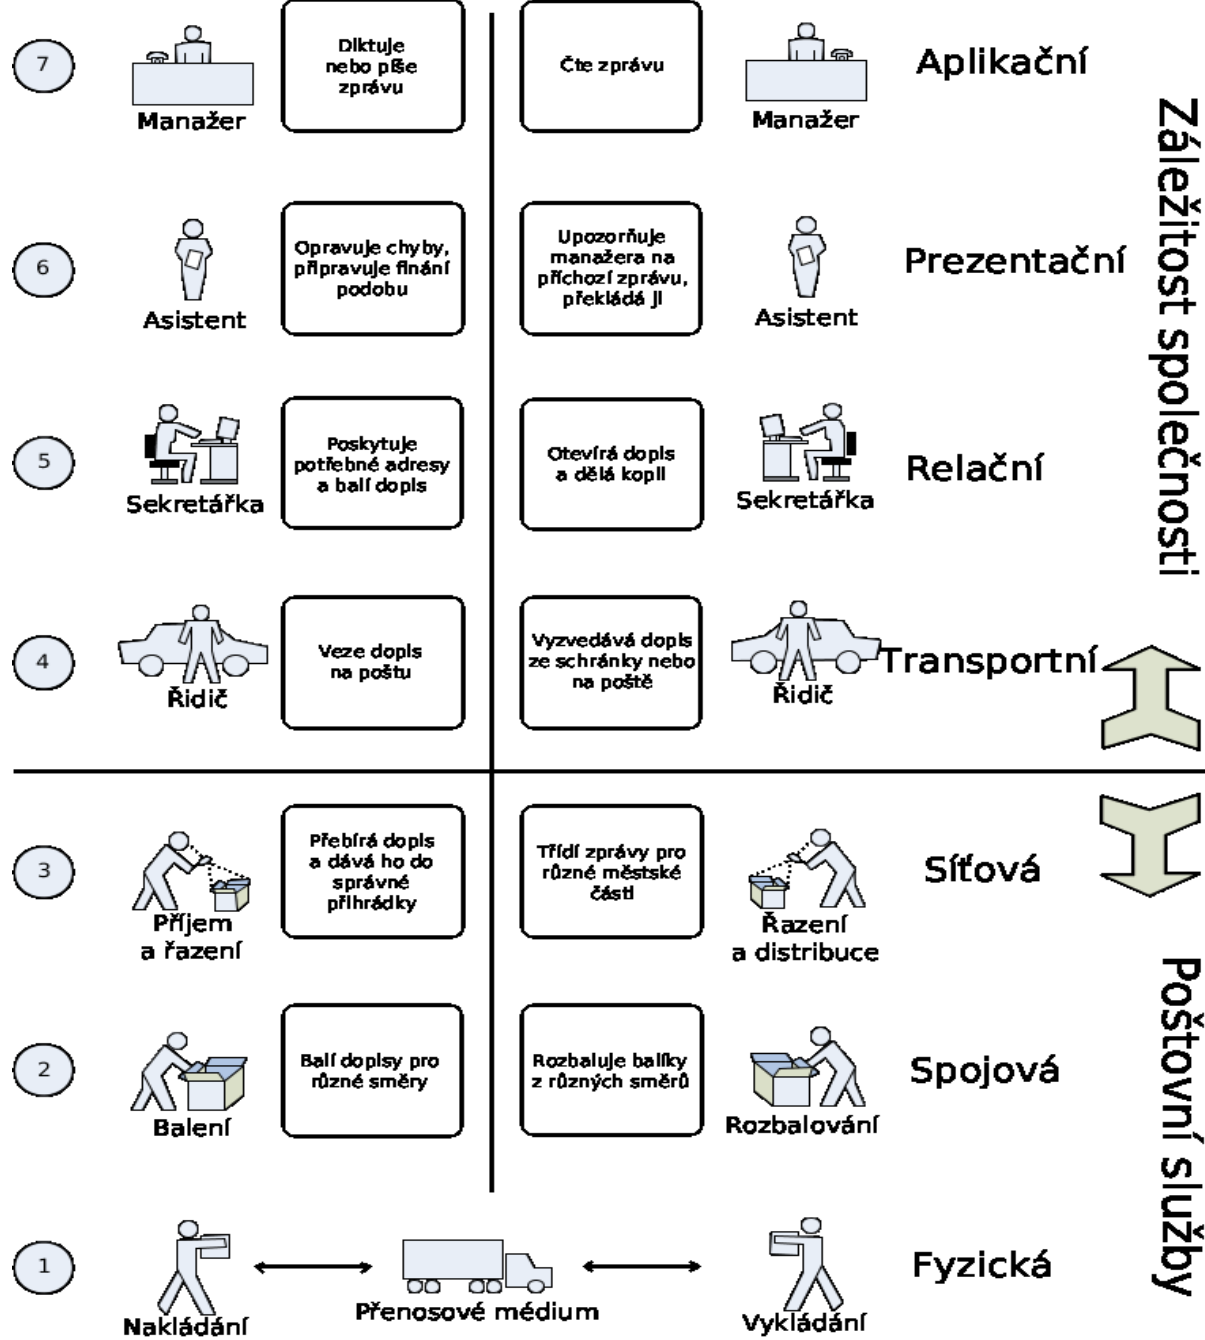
7
Manažer
Diktuje nebo píše zprávu
Čte zprávu
Manažer
Aplikační

6
Asistent
Opravuje chyby, připravuje finání podobu
Upozorňuje manažera na příchozí zprávu, překládá ji
Asistent
Prezentační

5
Sekretářka
Poskytuje potřebné adresy a balí dopis
Otevírá dopis a dělá kopii
Sekretářka
Relační

4
Řidič
Veze dopis na poštu
Vyzvedává dopis ze schránky nebo na poště
Řidič
Transportní

Záležitost společnosti

3
Příjem a řazení
Přebírá dopis a dává ho do správné přihrádky
Třídí zprávy pro různé městské části
Řazení a distribuce
Síťová

2
Balení
Balí dopisy pro různé směry
Rozbaluje balíky z různých směrů
Rozbalování
Spojová

1
Nakládání
Přenosové médium
Vykládání
Fyzická

Poštovní služby